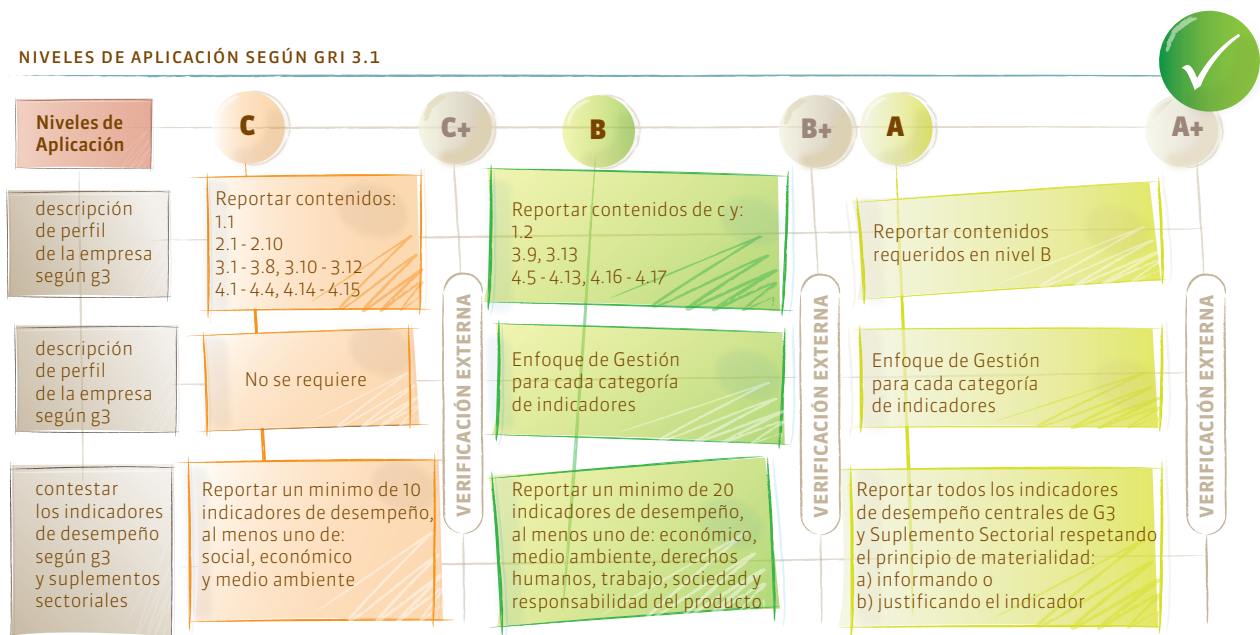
NIVELES DE APLICACIÓN SEGÚN GRI 3.1

| Niveles de Aplicación | C | C+ | B | B+ | A | A+ |
|---|---|---|---|---|---|---|
| descripción de perfil de la empresa según g3 | Reportar contenidos: 1.1 2.1 - 2.10 3.1 - 3.8, 3.10 - 3.12 4.1 - 4.4, 4.14 - 4.15 | VERIFICACIÓN EXTERNA | Reportar contenidos de c y: 1.2 3.9, 3.13 4.5 - 4.13, 4.16 - 4.17 | VERIFICACIÓN EXTERNA | Reportar contenidos requeridos en nivel B | VERIFICACIÓN EXTERNA |
| descripción de perfil de la empresa según g3 | No se requiere | | Enfoque de Gestión para cada categoría de indicadores | | Enfoque de Gestión para cada categoría de indicadores | |
| contestar los indicadores de desempeño según g3 y suplementos sectoriales | Reportar un minimo de 10 indicadores de desempeño, al menos uno de: social, económico y medio ambiente | | Reportar un minimo de 20 indicadores de desempeño, al menos uno de: económico, medio ambiente, derechos humanos, trabajo, sociedad y responsabilidad del producto | | Reportar todos los indicadores de desempeño centrales de G3 y Suplemento Sectorial respetando el principio de materialidad: a) informando o b) justificando el indicador | |